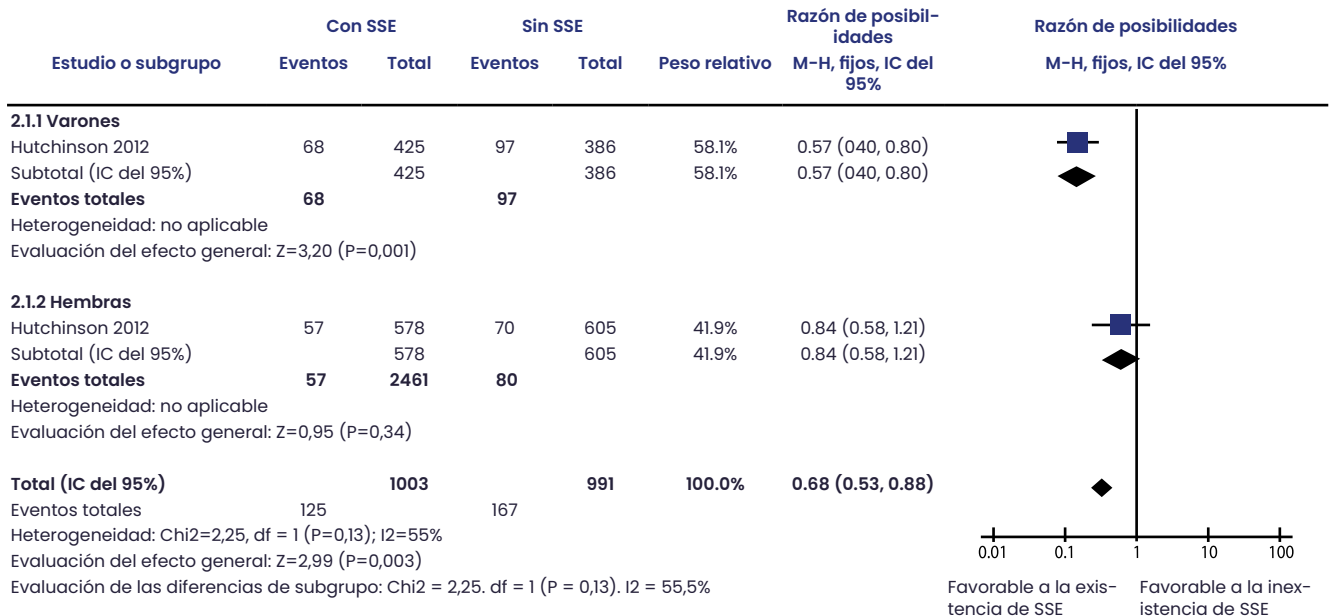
| Estudio o subgrupo | Con SSE Eventos | Con SSE Total | Sin SSE Eventos | Sin SSE Total | Peso relativo | Razón de posibilidades M-H, fijos, IC del 95% |
|---|---|---|---|---|---|---|
| **2.1.1 Varones** | | | | | | |
| Hutchinson 2012 | 68 | 425 | 97 | 386 | 58.1% | 0.57 (040, 0.80) |
| Subtotal (IC del 95%) | | 425 | | 386 | 58.1% | 0.57 (040, 0.80) |
| **Eventos totales** | **68** | | **97** | | | |
| Heterogeneidad: no aplicable | | | | | | |
| Evaluación del efecto general: Z=3,20 (P=0,001) | | | | | | |
| **2.1.2 Hembras** | | | | | | |
| Hutchinson 2012 | 57 | 578 | 70 | 605 | 41.9% | 0.84 (0.58, 1.21) |
| Subtotal (IC del 95%) | | 578 | | 605 | 41.9% | 0.84 (0.58, 1.21) |
| **Eventos totales** | **57** | **2461** | **80** | | | |
| Heterogeneidad: no aplicable | | | | | | |
| Evaluación del efecto general: Z=0,95 (P=0,34) | | | | | | |
| **Total (IC del 95%)** | | **1003** | | **991** | **100.0%** | **0.68 (0.53, 0.88)** |
| Eventos totales | 125 | | 167 | | | |
| Heterogeneidad: Chi2=2,25, df = 1 (P=0,13); I2=55% | | | | | | |
| Evaluación del efecto general: Z=2,99 (P=0,003) | | | | | | |
| Evaluación de las diferencias de subgrupo: Chi2 = 2,25. df = 1 (P = 0,13). I2 = 55,5% | | | | | | |

Razón de posibilidades
M-H, fijos, IC del 95%

0.01 0.1 1 10 100

Favorable a la existencia de SSE
Favorable a la inexistencia de SSE